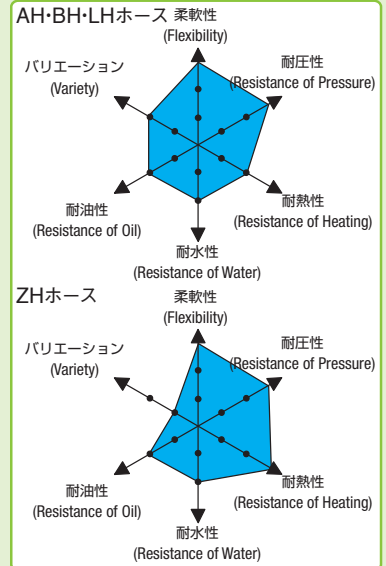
AH·BH·LHホース

柔軟性
(Flexibility)

耐圧性
(Resistance of Pressure)

バリエーション
(Variety)

耐熱性
(Resistance of Heating)

耐油性
(Resistance of Oil)

耐水性
(Resistance of Water)

ZHホース

柔軟性
(Flexibility)

耐圧性
(Resistance of Pressure)

バリエーション
(Variety)

耐熱性
(Resistance of Heating)

耐油性
(Resistance of Oil)

耐水性
(Resistance of Water)